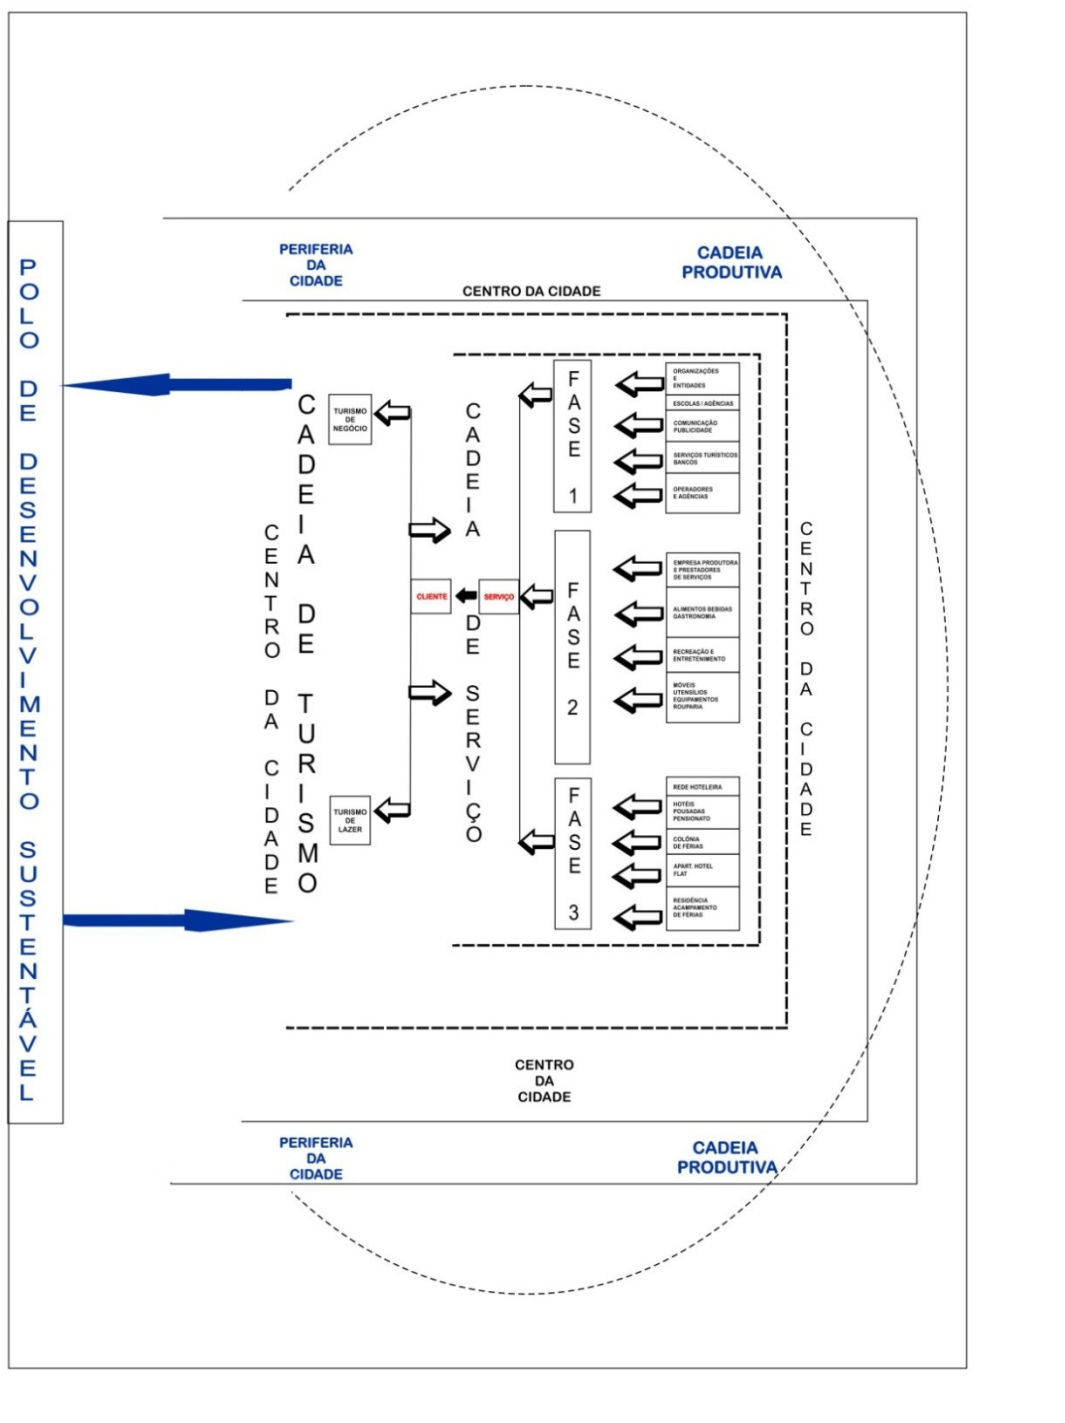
POLO DE DESENVOLVIMENTO SUSTENTÁVEL

PERIFERIA DA CIDADE

CADEIA PRODUTIVA

CENTRO DA CIDADE

CENTRO DA CIDADE

CADEIA DE TURISMO

TURISMO DE NEGÓCIO

TURISMO DE LAZER

CLIENTE

SERVIÇO

CADEIA DE SERVIÇO

FASE 1

ORGANIZAÇÕES E ENTIDADES

ESCOLAS / AGÊNCIAS

COMUNICAÇÃO PUBLICIDADE

SERVIÇOS TURÍSTICOS BANCOS

OPERADORES E AGÊNCIAS

FASE 2

EMPRESA PRODUTORA E PRESTADORES DE SERVIÇOS

ALIMENTOS BEBIDAS GASTRONOMIA

RECREAÇÃO E ENTRETENIMENTO

MÓVEIS UTENSÍLIOS EQUIPAMENTOS ROUPARIA

FASE 3

REDE HOTELEIRA

HOTÉIS POUSADAS PENSIONATO

COLÔNIA DE FÉRIAS

APART. HOTEL FLAT

RESIDÊNCIA ACAMPAMENTO DE FÉRIAS

CENTRO DA CIDADE

CENTRO DA CIDADE

PERIFERIA DA CIDADE

CADEIA PRODUTIVA